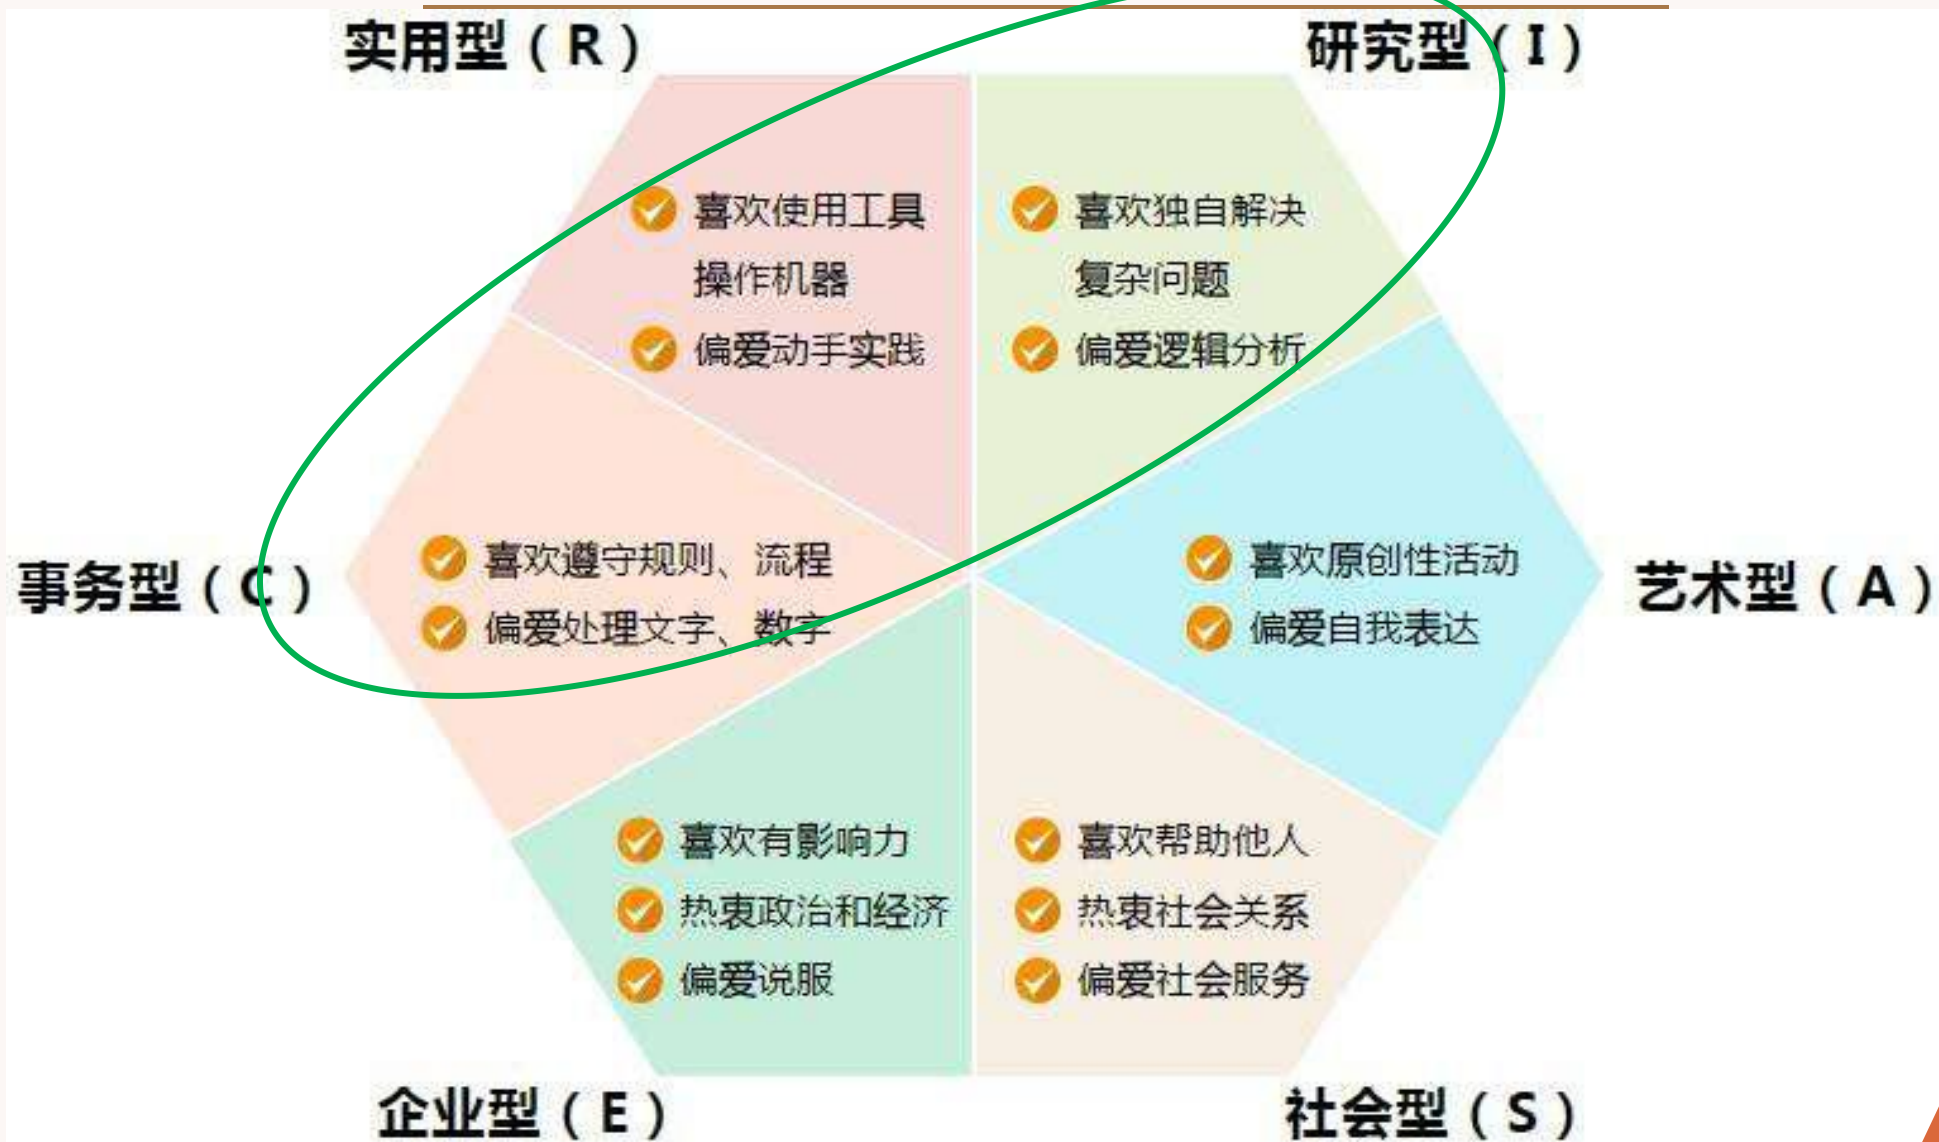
实用型（R）

研究型（I）

喜欢使用工具操作机器
偏爱动手实践

喜欢独自解决复杂问题
偏爱逻辑分析

事务型（C）

喜欢遵守规则、流程
偏爱处理文字、数字

喜欢原创性活动
偏爱自我表达

艺术型（A）

喜欢有影响力
热衷政治和经济
偏爱说服

喜欢帮助他人
热衷社会关系
偏爱社会服务

企业型（E）

社会型（S）